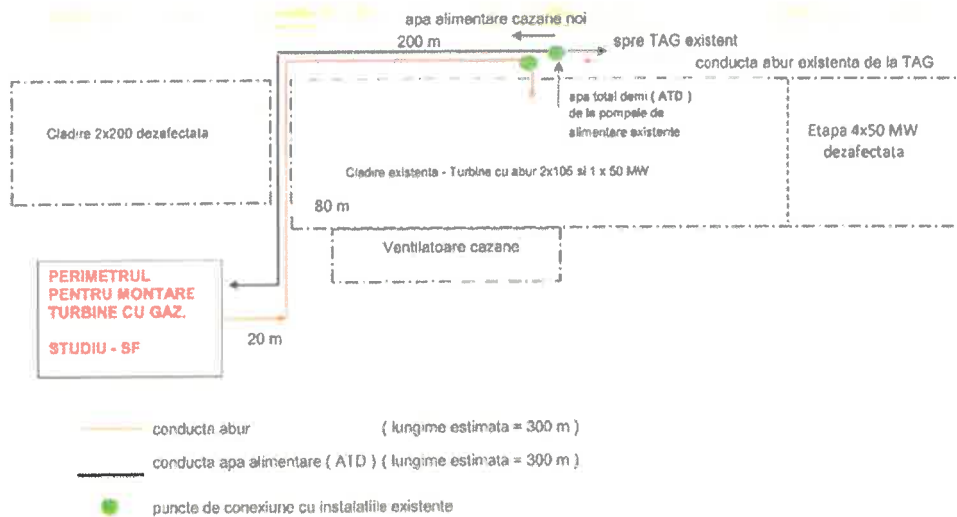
apa alimentare cazane noi

200 m

spre TAG existent

conducta abur existenta de la TAG

Cladire 2x200 dezafectata

apa total demi ( ATD ) de la pompele de alimentare existente

Etapa 4x50 MW dezafectata

Cladire existenta - Turbine cu abur 2x105 si 1 x 50 MW

80 m

Ventilatoare cazane

PERIMETRUL PENTRU MONTARE TURBINE CU GAZ.

STUDIU - SF

20 m

conducta abur ( lungime estimata = 300 m )

conducta apa alimentare ( ATD ) ( lungime estimata = 300 m )

puncte de conexiune cu instalatiile existente